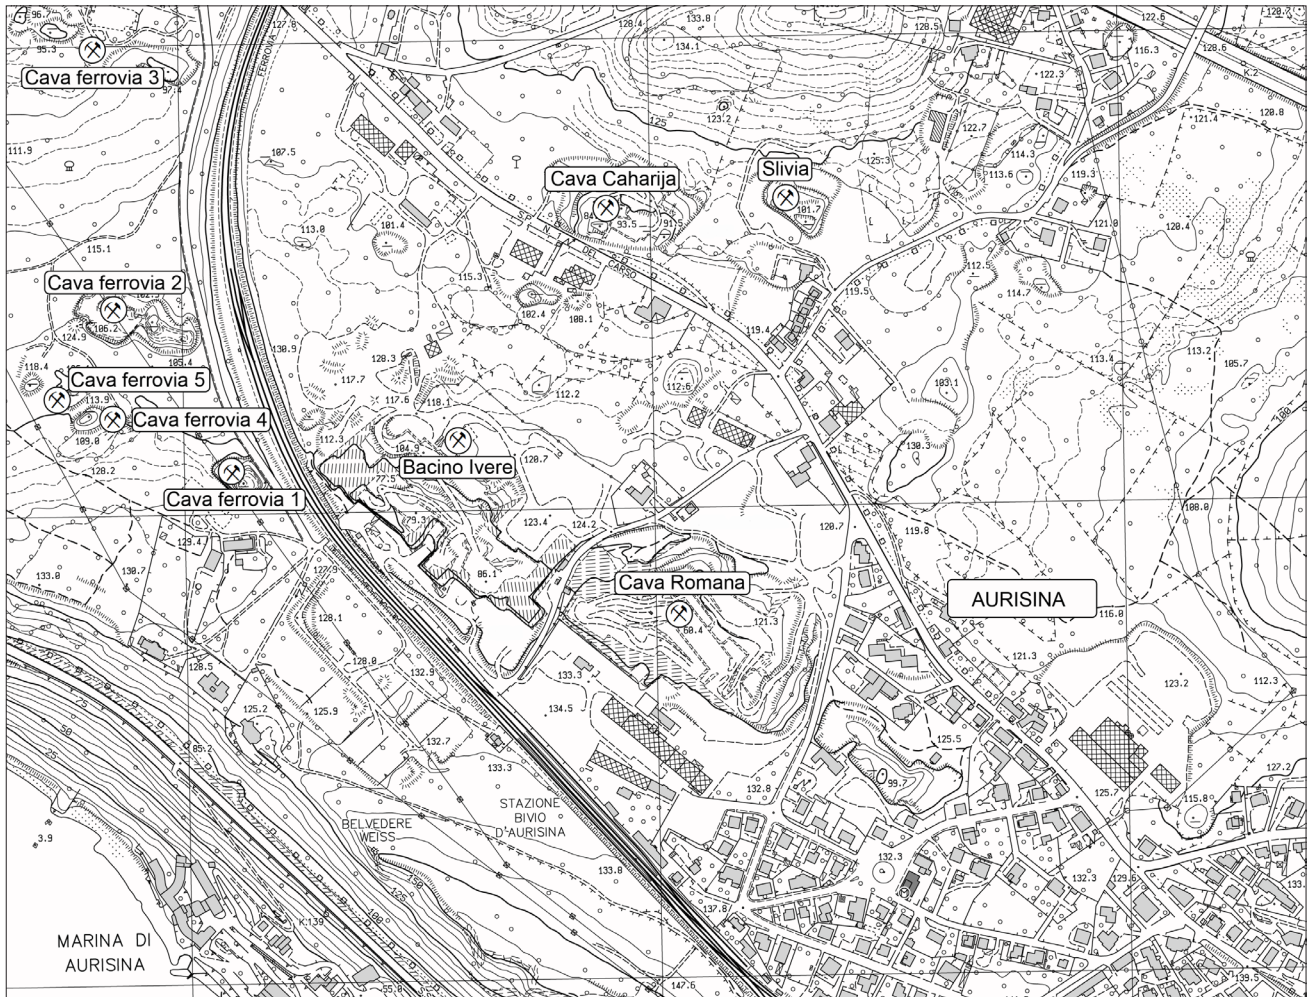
Cava ferrovia 3

Cava Caharija

Slivia

Cava ferrovia 2

Cava ferrovia 5

Cava ferrovia 4

Bacino Ivere

Cava ferrovia 1

Cava Romana

AURISINA

STAZIONE BIVIO D'AURISINA

BELVEDERE WEISS

MARINA DI AURISINA

FERROVIA

96.
95.3
97.4
127.8
128.4
133.8
134.1
128.5
122.6
128.6
116.3
122.3
123.2
125
122.7
114.3
121.4
120.8
111.9
107.5
125.3
113.6
119.3
121.0
120.4
101.7
93.5
115.1
113.0
101.4
115.3
102.4
108.1
119.5
119.4
112.5
114.7
106.2
124.9
130.9
128.3
117.7
112.6
113.4
113.2
105.7
118.4
113.9
109.0
117.6
118.1
112.2
103.1
112.3
104.
120.7
130.3
128.2
77.5
79.3
123.4
124.2
120.7
119.8
108.0
129.4
133.0
130.7
127.9
86.1
121.3
68.4
116.0
128.1
128.0
132.9
133.3
134.5
121.3
123.2
112.3
128.5
125.2
125.9
132.7
125.5
99.7
127.2
85.2
50
25
133.3
132.8
125.7
115.8
3.9
133.0
132.3
132.3
129.6
137.0
150
125
100
K.139
55.0
147.6
139.5
K.2